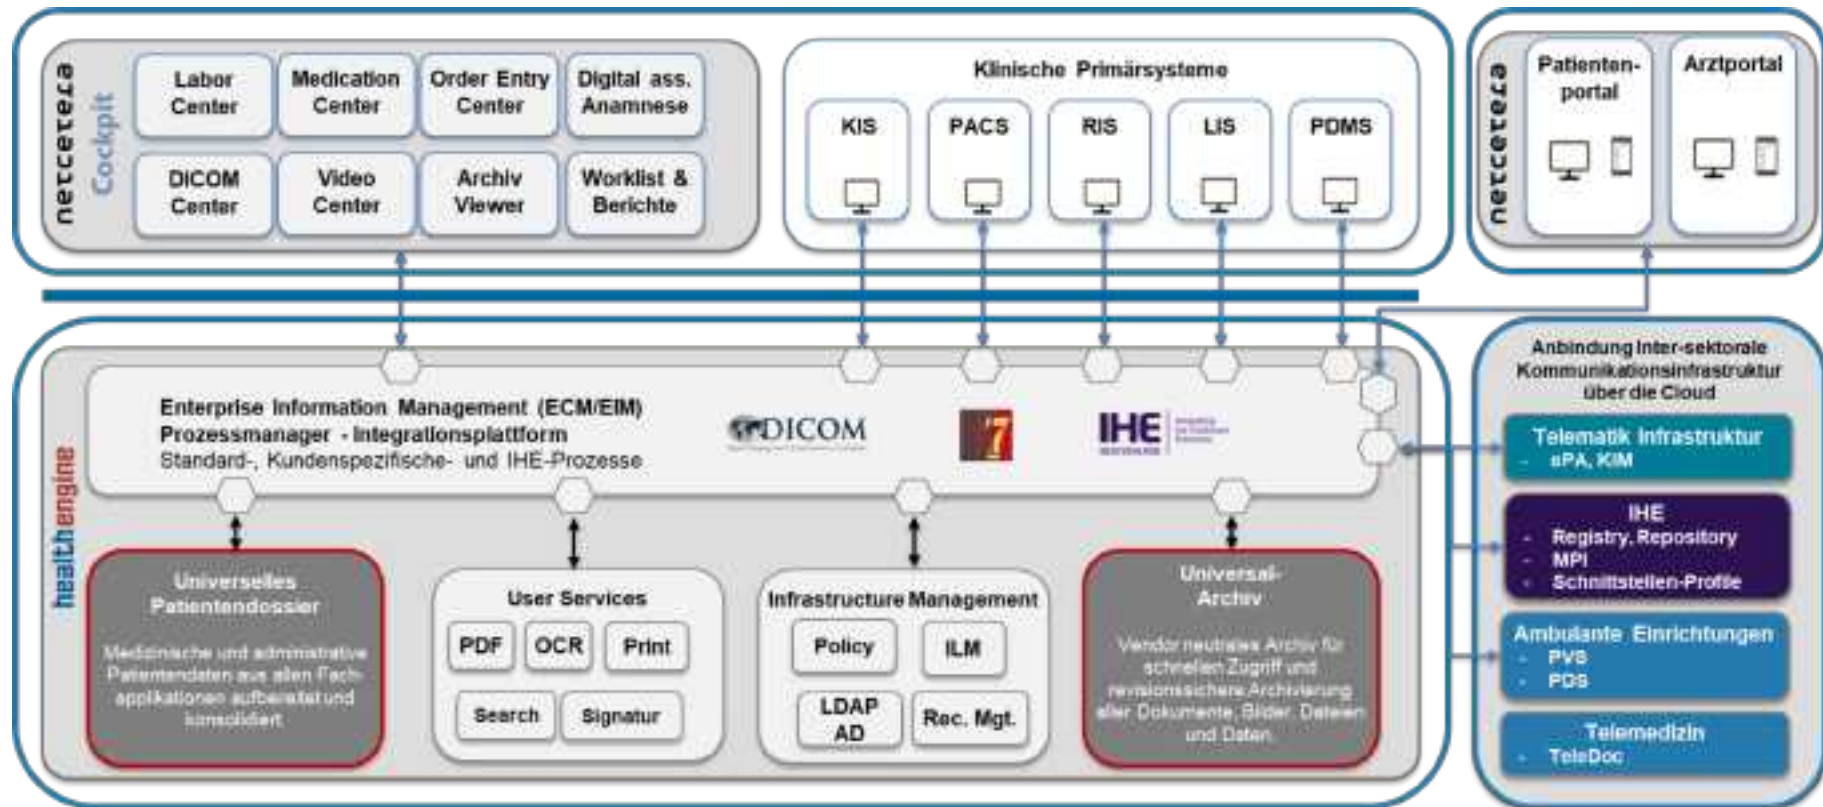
netcetera Cockpit

Labor Center

Medication Center

Order Entry Center

Digital ass. Anamnese

DICOM Center

Video Center

Archiv Viewer

Worklist & Berichte

Klinische Primärsysteme

KIS

PACS

RIS

LIS

PDMS

netcetera

Patienten-portal

Arztportal

healthengine

Enterprise Information Management (ECM/EIM)
Prozessmanager - Integrationsplattform
Standard-, Kundenspezifische- und IHE-Prozesse

DICOM

7

IHE

Anbindung Inter-sektorale Kommunikationsinfrastruktur über die Cloud

Telematik Infrastruktur
- ePA, KIM

IHE
- Registry, Repository
- MPI
- Schnittstellen-Profile

Ambulante Einrichtungen
- PVS
- PDS

Telemedizin
- TeleDoc

Universelles Patientendossier

Medizinische und administrative Patientendaten aus allen Fachapplikationen aufbereitet und konsolidiert

User Services

PDF

OCR

Print

Search

Signatur

Infrastructure Management

Policy

ILM

LDAP AD

Rec. Mgt.

Universal-Archiv

Vendor neutrales Archiv für schnellen Zugriff und revisionssichere Archivierung aller Dokumente, Bilder, Dateien und Daten.